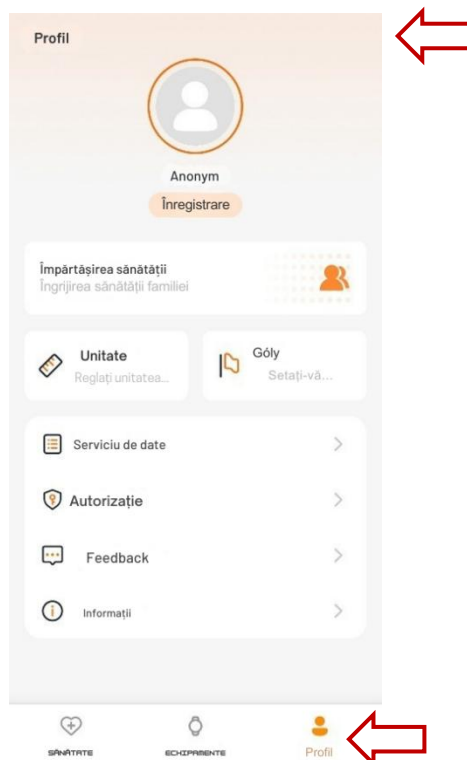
Profil

Anonym

Înregistrare

Împărtășirea sănătății
Îngrijirea sănătății familiei

Unitate
Reglați unitatea...

Góly
Setați-vă...

Serviciu de date

Autorizație

Feedback

Informații

SĂNĂTATE

ECHIPAMENTE

Profil